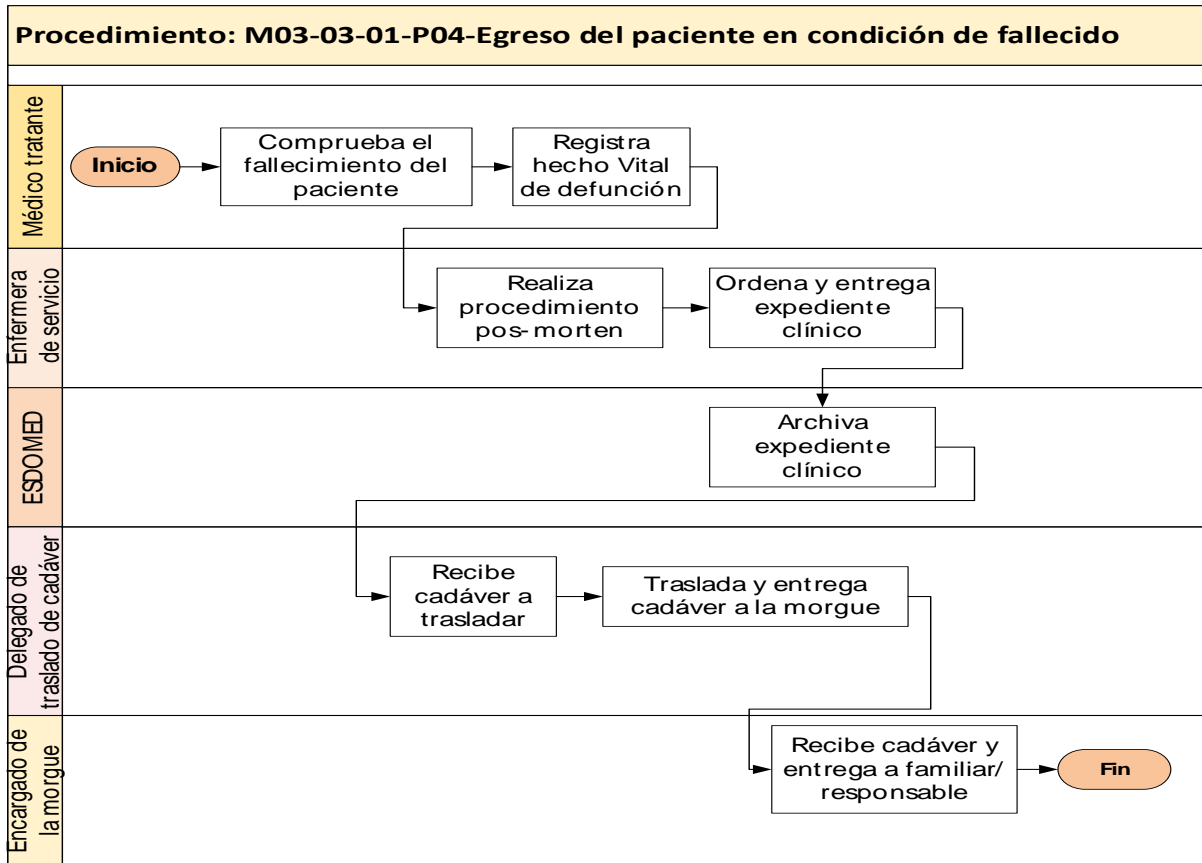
Procedimiento: M03-03-01-P04-Egreso del paciente en condición de fallecido

Médico tratante

Inicio

Comprueba el fallecimiento del paciente

Registra hecho Vital de defunción

Enfermera de servicio

Realiza procedimiento pos-morten

Ordena y entrega expediente clínico

ESDOMED

Archiva expediente clínico

Delegado de traslado de cadáver

Recibe cadáver a trasladar

Traslada y entrega cadáver a la morgue

Encargado de la morgue

Recibe cadáver y entrega a familiar/ responsable

Fin